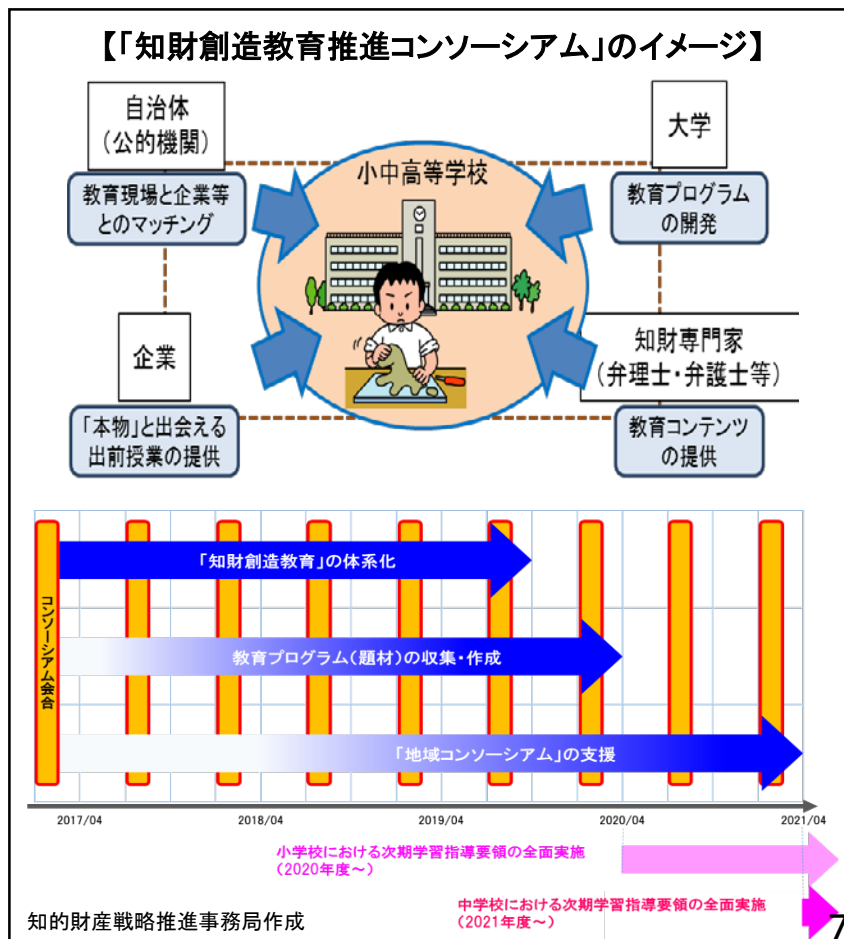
【「知財創造教育推進コンソーシアム」のイメージ】

自治体
（公的機関）

教育現場と企業等とのマッチング

小中高等学校

大学

教育プログラムの開発

企業

「本物」と出会える出前授業の提供

知財専門家
（弁理士・弁護士等）

教育コンテンツの提供

コンソーシアム会合

「知財創造教育」の体系化

教育プログラム（題材）の収集・作成

「地域コンソーシアム」の支援

2017/04
2018/04
2019/04
2020/04
2021/04

小学校における次期学習指導要領の全面実施
（2020年度～）

中学校における次期学習指導要領の全面実施
（2021年度～）

知的財産戦略推進事務局作成

7